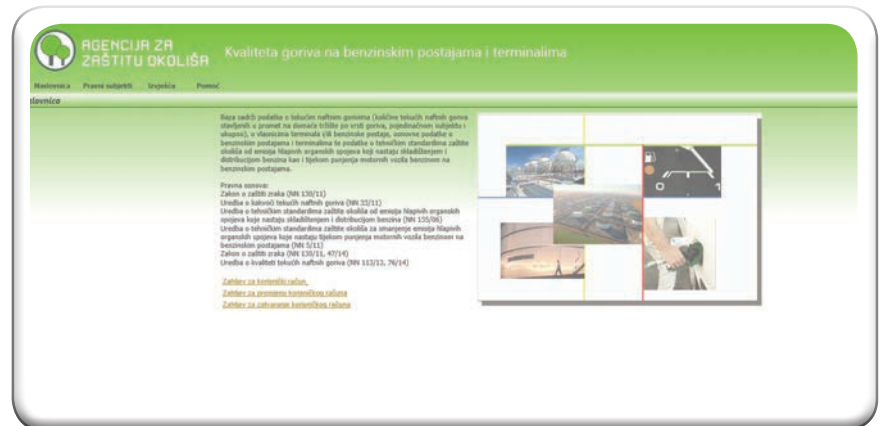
AGENCIJA ZA ZAŠTITU OKOLIŠA

Kvaliteta goriva na benzinskim postajama i terminalima

Naslovnica Pravni subjekti Izvješća Pomoć

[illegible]lovnica

Baza sadrži podatke o tekućim naftnim gorivima (količine tekućih naftnih goriva stavljenih u promet na domaće tržište po vrsti goriva, pojedinačnom subjektu i ukupno), o vlasnicima terminala i/ili benzinske postaje, osnovne podatke o benzinskim postajama i terminalima te podatke o tehničkim standardima zaštite okoliša od emisija hlapivih organskih spojeva koji nastaju skladištenjem i distribucijom benzina kao i tijekom punjenja motornih vozila benzinom na benzinskim postajama.

Pravna osnova:
Zakon o zaštiti zraka (NN 130/11)
Uredba o kakvoći tekućih naftnih goriva (NN 33/11)
Uredba o tehničkim standardima zaštite okoliša od emisija hlapivih organskih spojeva koje nastaju skladištenjem i distribucijom benzina (NN 135/06)
Uredba o tehničkim standardima zaštite okoliša za smanjenje emisija hlapivih organskih spojeva koje nastaju tijekom punjenja motornih vozila benzinom na benzinskim postajama (NN 5/11)
Zakon o zaštiti zraka (NN 130/11, 47/14)
Uredba o kvaliteti tekućih naftnih goriva (NN 113/13, 76/14)

Zahtjev za korisnički račun
Zahtjev za promjenu korisničkog računa
Zahtjev za zatvaranje korisničkog računa